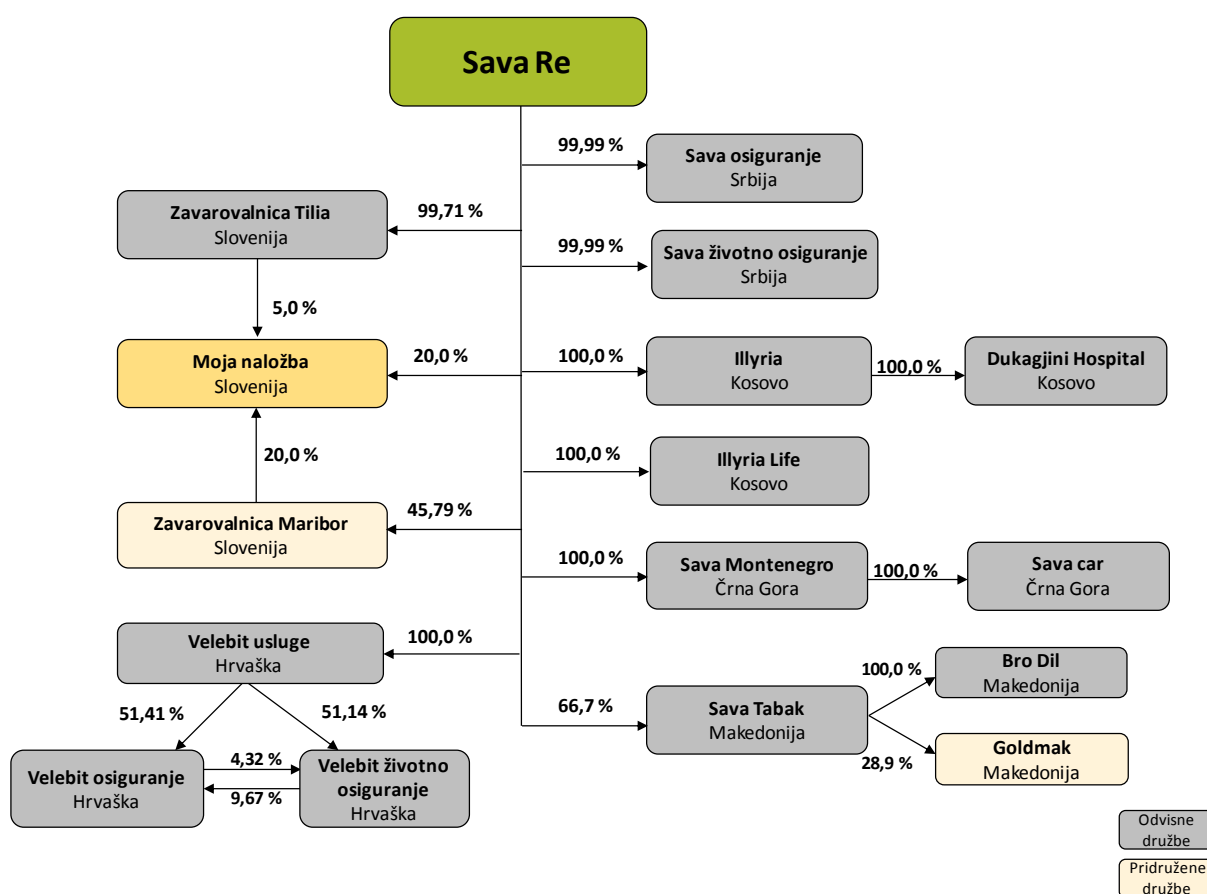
Sava Re

99,99 %
Sava osiguranje
Srbija

Zavarovalnica Tilia
Slovenija

99,71 %

99,99 %
Sava životno osiguranje
Srbija

5,0 %

Moja naložba
Slovenija

20,0 %

100,0 %
Illyria
Kosovo

100,0 %
Dukagjini Hospital
Kosovo

20,0 %

100,0 %
Illyria Life
Kosovo

Zavarovalnica Maribor
Slovenija

45,79 %

100,0 %
Sava Montenegro
Črna Gora

100,0 %
Sava car
Črna Gora

Velebit usluge
Hrvaška

100,0 %

100,0 %
Bro Dil
Makedonija

51,41 %

51,14 %

66,7 %
Sava Tabak
Makedonija

Goldmak
Makedonija

28,9 %

Velebit osiguranje
Hrvaška

4,32 %

9,67 %

Velebit životno osiguranje
Hrvaška

Odvisne družbe

Pridružene družbe